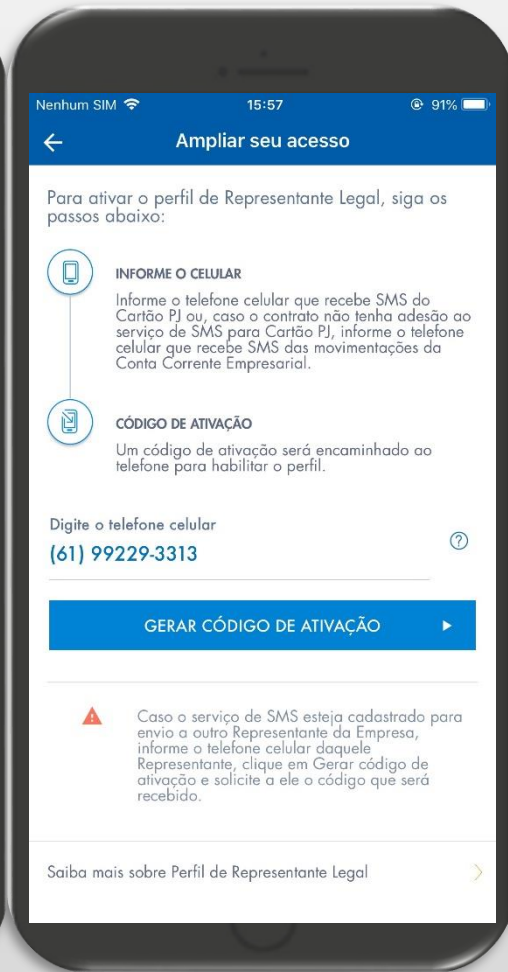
Nenhum SIM 15:57 91%

Ampliar seu acesso

Para ativar o perfil de Representante Legal, siga os passos abaixo:

INFORME O CELULAR

Informe o telefone celular que recebe SMS do Cartão PJ ou, caso o contrato não tenha adesão ao serviço de SMS para Cartão PJ, informe o telefone celular que recebe SMS das movimentações da Conta Corrente Empresarial.

CÓDIGO DE ATIVAÇÃO

Um código de ativação será encaminhado ao telefone para habilitar o perfil.

Digite o telefone celular

(61) 99229-3313

GERAR CÓDIGO DE ATIVAÇÃO

Caso o serviço de SMS esteja cadastrado para envio a outro Representante da Empresa, informe o telefone celular daquele Representante, clique em Gerar código de ativação e solicite a ele o código que será recebido.

Saiba mais sobre Perfil de Representante Legal